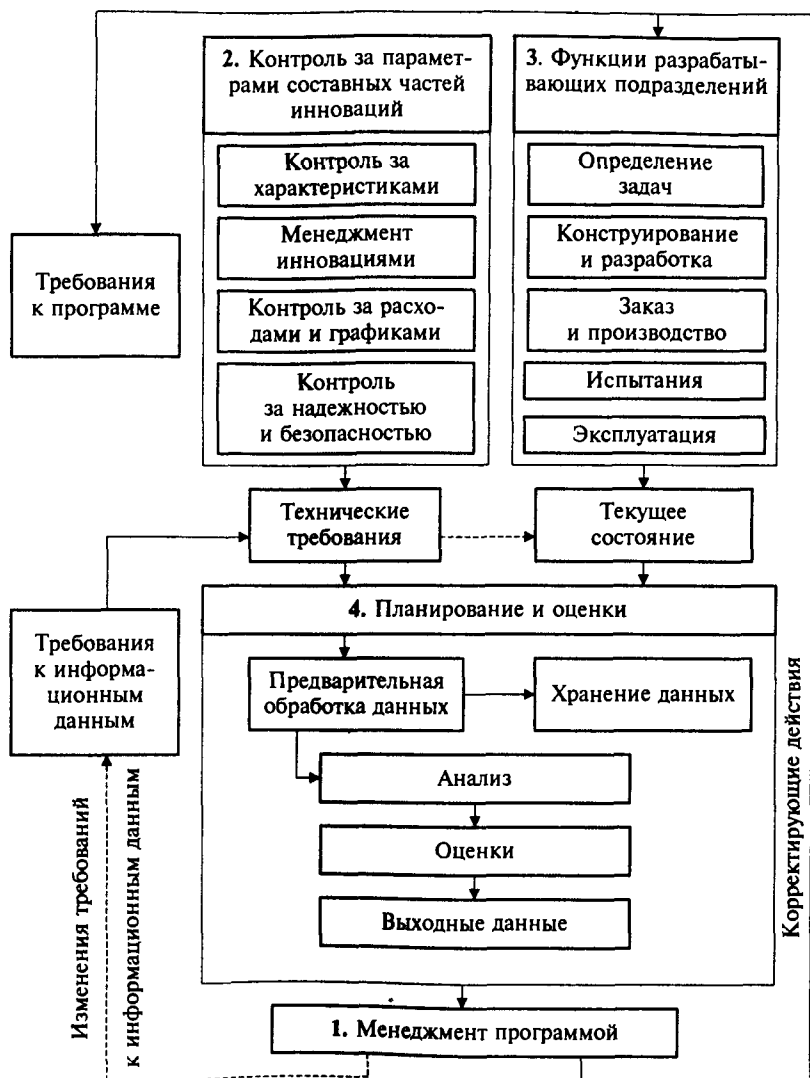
2. Контроль за параметрами составных частей инноваций

Контроль за характеристиками

Менеджмент инновациями

Контроль за расходами и графиками

Контроль за надежностью и безопасностью

3. Функции разрабатывающих подразделений

Определение задач

Конструирование и разработка

Заказ и производство

Испытания

Эксплуатация

Требования к программе

Технические требования

Текущее состояние

4. Планирование и оценки

Требования к информационным данным

Предварительная обработка данных

Хранение данных

Анализ

Оценки

Выходные данные

Корректирующие действия

Изменения требований к информационным данным

1. Менеджмент программой